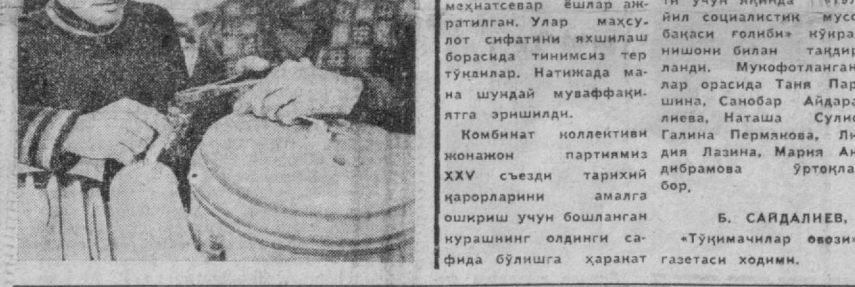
меҳнатсевар ёшлар ажратилган. Улар маҳсулот сифатини яхшилаш борасида тинимсиз тер тўкдилар. Натижада мана шундай муваффақиятга эришилди.

Комбинат коллективи жонажон партиямиз XXV съезди тарихий қарорларини амалга ошириш учун бошланган курашнинг олдинги сафида бўлишга ҳаракат

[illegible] учун йилида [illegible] йил социалистик мусо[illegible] бақаси ғолиби» кўкра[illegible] нишони билан тақдир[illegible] ланди. Мукофотланган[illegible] лар орасида Таня Пар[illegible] шина, Санобар Айдара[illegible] лиева, Наташа Сулн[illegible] Галина Пермякова, Ли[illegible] дия Лазина, Мария Ан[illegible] дибрамова ўртоқла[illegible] бор.

Б. САЙДАЛИЕВ, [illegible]

«Тўқимачилар овози» газетаси ходими.